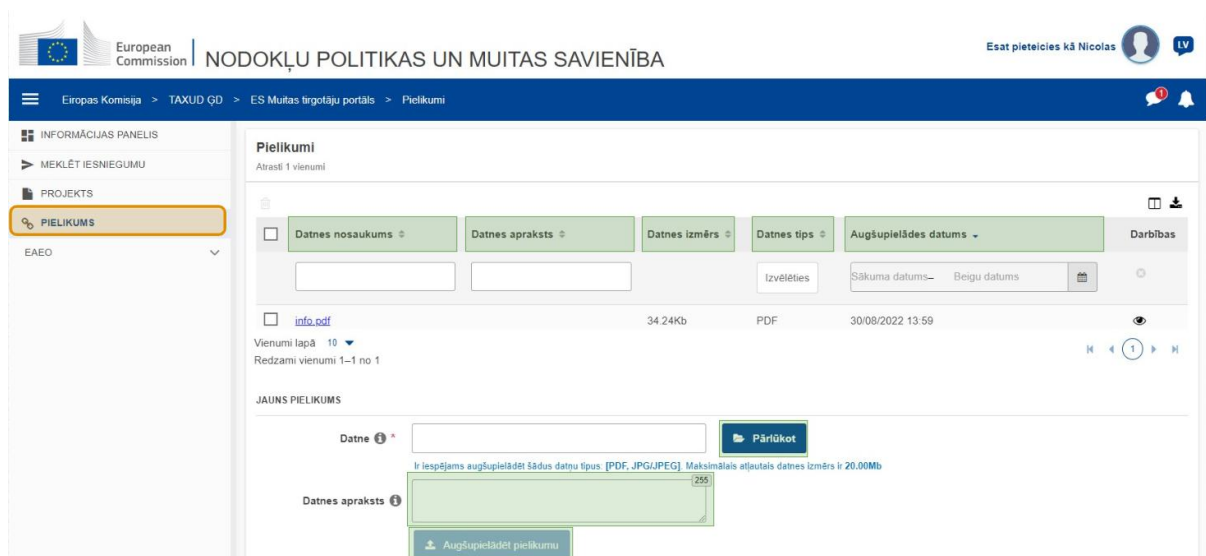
European Commission NODOKĻU POLITIKAS UN MUITAS SAVIENĪBA

Esat pieteicies kā Nicolas

LV

Eiropas Komisija > TAXUD ĢD > ES Muitas tirgotāju portāls > Pielikumi

1

INFORMĀCIJAS PANELIS
MEKLĒT IESNIEGUMU
PROJEKTS
PIELIKUMS
EAEO

Pielikumi
Atrasti 1 vienumi

| | Datnes nosaukums | Datnes apraksts | Datnes izmērs | Datnes tips | Augšupielādes datums | Darbības |
|---|---|---|---|---|---|---|
| | | | | Izvēlēties | Sākuma datums– Beigu datums | |
| | info.pdf | | 34.24Kb | PDF | 30/08/2022 13:59 | |

Vienumi lapā 10
Redzami vienumi 1–1 no 1

1

JAUNS PIELIKUMS

Datne *

Pārlūkot

Ir iespējams augšupielādēt šādus datņu tipus: [PDF, JPG/JPEG]. Maksimālais atļautais datnes izmērs ir 20.00Mb

Datnes apraksts

255

Augšupielādēt pielikumu